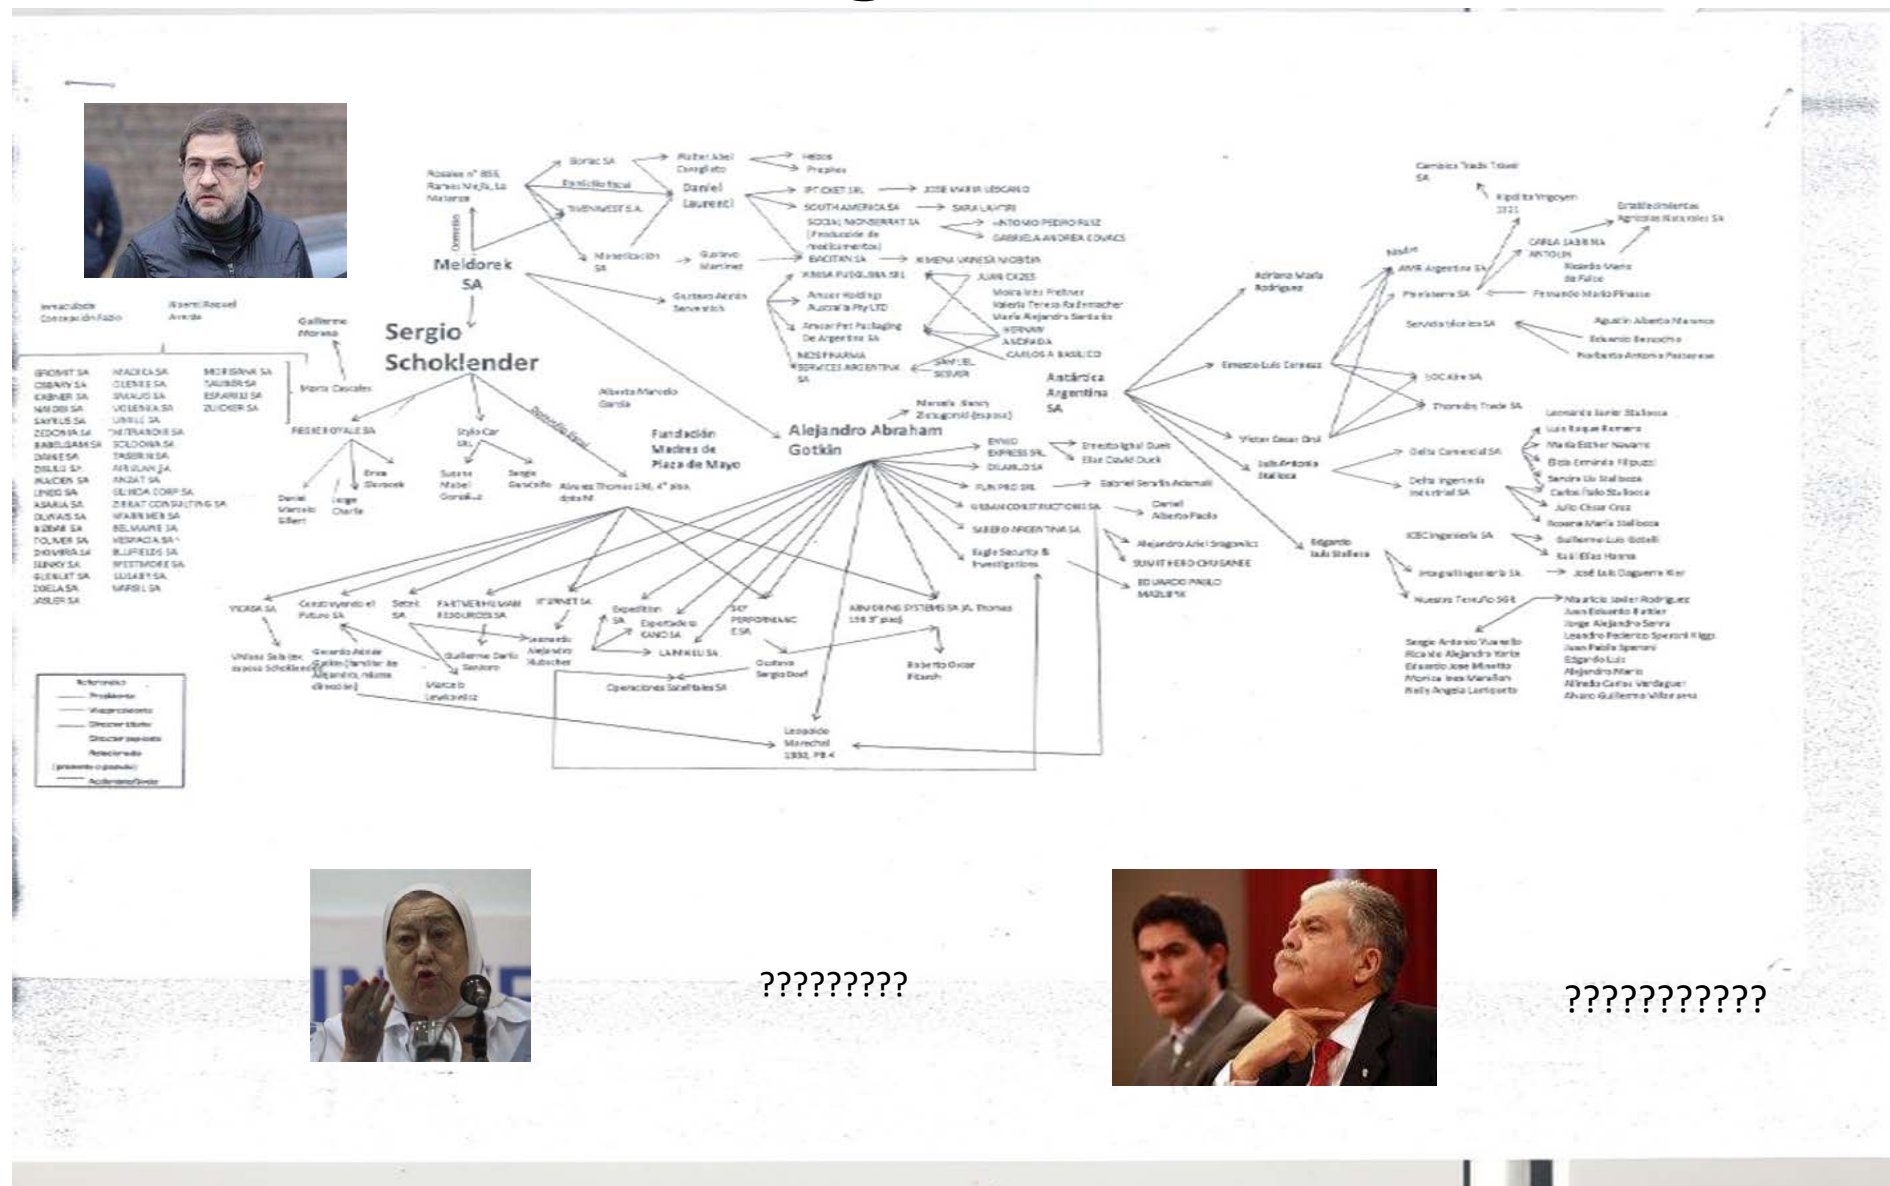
Meldorek SA

Sergio Schoklender

Alejandro Abraham Gotkin

Fundación Madres de Plaza de Mayo

Antártica Argentina SA

Rosales n° 855, Ramos Mejía, La Matanza

Domicilio

Borlac SA

Domicilio fiscal

Trenmeist S.A.

Manetización SA

Walter Abel Caragliano

Daniel Laurenci

Gustavo Martínez

Helbos

Prophos

PT CKET SRL

SOUTH AMERICA SA

JOSE MARIA LESCANO

SARA LANTIRI

SOCIAL MONSERRAT SA (Producción de medicamentos)

ANTONIO PEDRO RUIZ

GABRIELA ANDREA EDUARDS

BACITAN SA

XIMENA VANESA NOBRIA

Gustavo Adrián Servetich

Amcor Holdings Australia Pty LTD

Amcor Pet Packaging De Argentina SA

MOSFINARMA SERVICES ARGENTINA SA

JUAN CRUZ

Moira Inés Freltner

Valeria Teresa Ratzenbacher

María Alejandra Sardella

HERNAN ANDRADA

CARLOS A. BASILICO

SAMUEL SEIVER

Inmaculada Concepción Fazio

Alberto Rafael Averda

Guillermo Moreno

Marta Cascales

BROMIT SA

OBARY SA

EXBNER SA

NAIDBI SA

SAYRUS SA

ZEDONIA SA

BABELGAMSA SA

DAINESA

DISLEI SA

PLACIEN SA

LINEO SA

ASARIA SA

OLVAIS SA

BIZBAR SA

TOLMER SA

DIOVIRRA SA

SUNKY SA

GLENLIT SA

DOELA SA

ASLER SA

NACICA SA

OLENEE SA

SMAUS SA

VOLENSA SA

URIEL SA

NITERAIDE SA

SOLDONIA SA

TASERIN SA

AFRULAN SA

ARZAT SA

GLENDA CORP SA

ZERAT CONSULTING SA

MAERNER SA

BELMAPIE SA

VESPACIA SA

BLUFIELDS SA

WESTMORE SA

LUSART SA

MARSIL SA

MORISANA SA

SAUSER SA

ESPARIEU SA

ZUCKER SA

RESERVOYALE SA

Daniel Marcelo Gilbert

Jorge Charlie

Erica Glevoack

Stylo Car SRL

Susana Mabel González

Sergio Garciarillo

Alberto Marcelo García

Alsina Thomas 138, 4° piso, depto M

Domicilio legal

Marcela Nancy Zalugonsky (esposa)

YICASA SA

Construyendo el Futuro SA

Secret SA

PARTNERHUMAN RESOURCES SA

INTERNET SA

Expedition SA

Exportadora KANO SA

LAPAKEU SA

SKY PERFORMANCE SA

ABWORING SYSTEMS SA, Av. Thomas 138 3° piso

Viviana Sala (ex esposa Schoklender)

Gerardo Adrián Gotkin (familiar de Alejandro, misma dirección)

Guillermo Darío Sardoro

Leonardo Alejandro Hubscher

Marcelo Levkovicz

Gustavo Sergio Dorf

Roberto Oscar Fitzech

Operaciones Satelitales SA

Leopoldo Marechal 1350, PB 4

ENVIO EXPRESS SRL

DILARU SA

FUN PRO SRL

URBAN CONSTRUCTIONS SA

SABERO ARGENTINA SA

Eagle Security & Investigations

Ernesto Ighal Dueck

Elias David Dueck

Gabriel Serafín Adamoli

Daniel Alberto Paolo

Alejandro Ariel Sragowicz

SUMIT HERO CHUSANEE

EDUARDO PABLO MAZLER

Adriana María Rodríguez

Ernesto Luis Carrera

Víctor Cesar Droll

Julio Antonio Stalloca

Edgardo Luis Stalloca

Cambios Trade Travel SA

Hipólito Yrigoyen 1121

Madrid

AWB Argentina SA

Pleroterre SA

CARLA SABRINA ANTOLIN

Ricardo Mario de Falco

Establecimientos Agrícolas Naturales SA

Fernando Mario Pinasse

Servicios técnicos SA

Agustín Alberto Maranca

Eduardo Bezzochi

Norberto Antonio Pettenese

SOCAire SA

Thomsbg Trade SA

Leonardo Javier Stalloca

Luis Roque Romero

María Esther Navarro

Elda Erminda Filipuzzi

Sandra Liliana Stalloca

Carlos Pablo Stalloca

Julio César Cruz

Rosana María Stalloca

Delta Comercial SA

Delta Ingeniería Industrial SA

ICBC Ingeniería SA

Guillermo Luis Gotelli

Raúl Elías Hanna

Integral Ingeniería SA

José Luis Oogwerre Kier

Nuestro Techo SA

Mauricio Javier Rodríguez

Juan Eduardo Rattler

Jorge Alejandro Serra

Leandro Federico Speroni Higgs

Juan Pablo Speroni

Edgardo Luis

Alejandro Mario

Alfredo Carlos Verdaguer

Alvaro Guillermo Villarreal

Sergio Antonio Vianello

Ricardo Alejandro Yorio

Eduardo Jose Minetto

Monica Ines Marañon

Nelly Angela Lattanzio

Referencias

Presidente

Vicepresidente

Director titular

Director suplente

Relacionado (presente o pasado)

Accionista/Socio

?????????

???????????